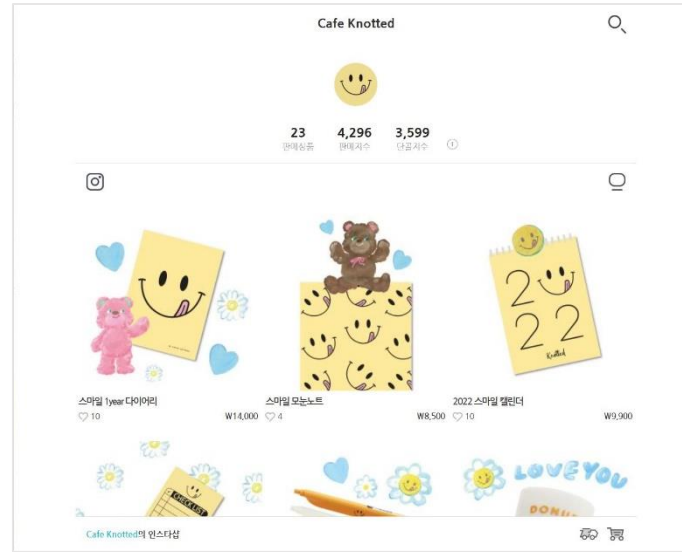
Cafe Knotted

23
판매상품

4,296
판매지수

3,599
단골지수

2022

Knotted

스마일 1year 다이어리
♡ 10
₩14,000

스마일 모눈노트
♡ 4
₩8,500

2022 스마일 캘린더
♡ 10
₩9,900

CHECK LIST

LOVE YOU

DONU

Cafe Knotted의 인스타샵